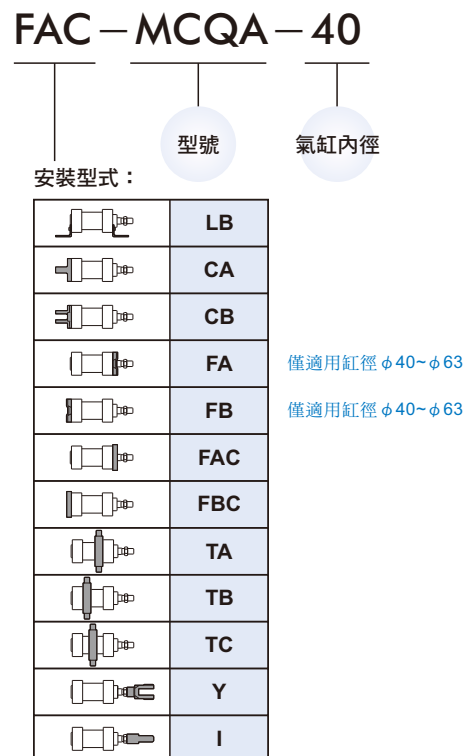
FAC－MCQA－40

型號

氣缸內徑

安裝型式：

| | |
|---|---|
| | LB |
| | CA |
| | CB |
| | FA |
| | FB |
| | FAC |
| | FBC |
| | TA |
| | TB |
| | TC |
| | Y |
| | I |

僅適用缸徑 $\phi$40~$\phi$63

僅適用缸徑 $\phi$40~$\phi$63